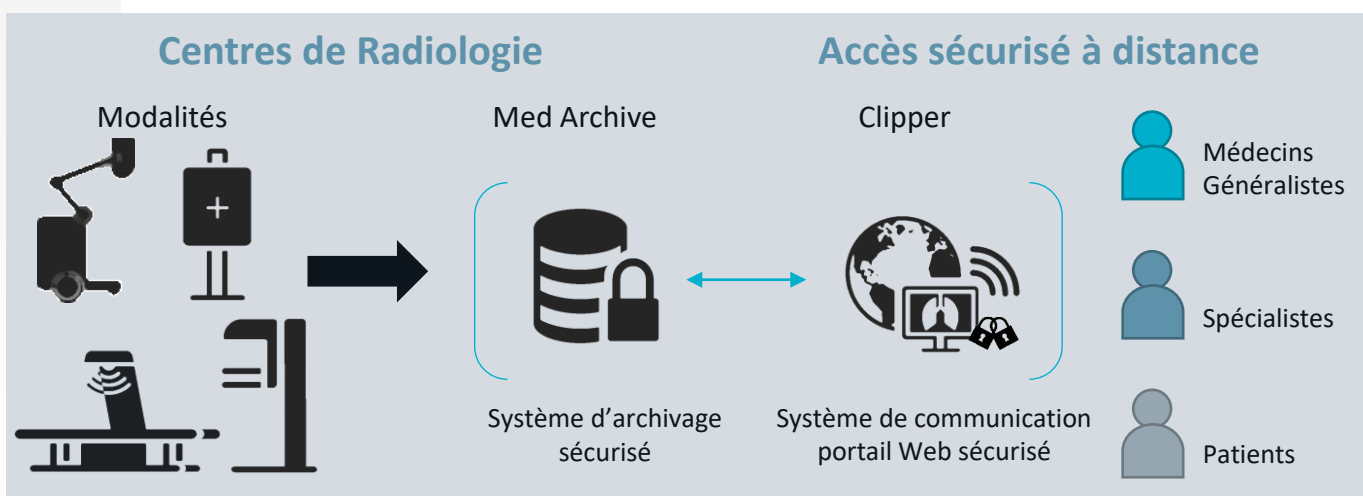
Centres de Radiologie

Accès sécurisé à distance

Modalités

Med Archive

Clipper

Médecins Généralistes

Spécialistes

Patients

Système d'archivage sécurisé

Système de communication portail Web sécurisé